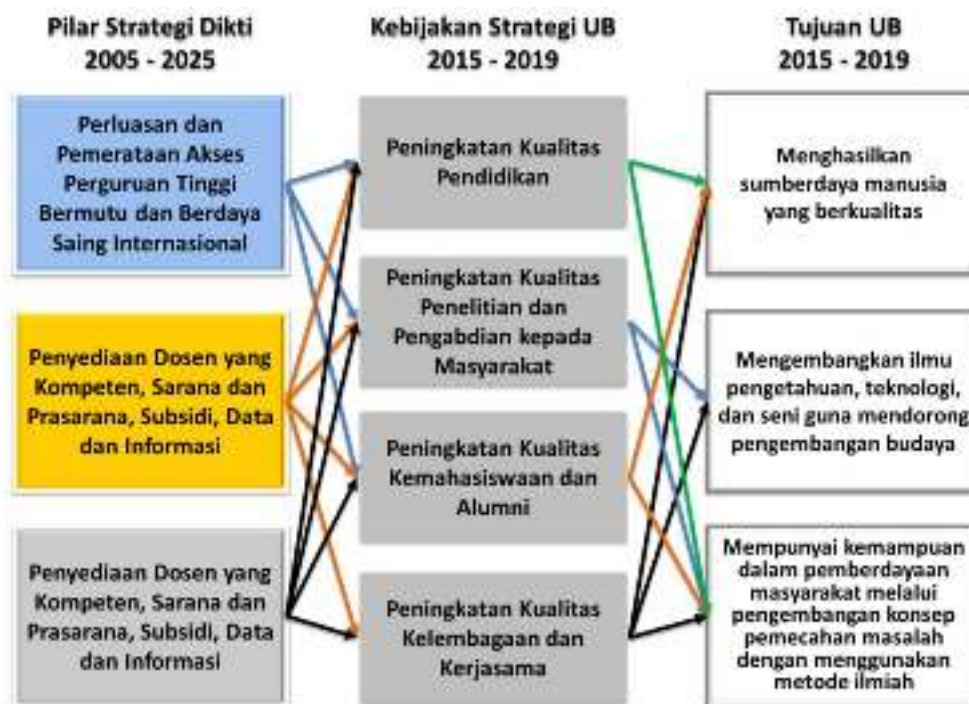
Pilar Strategi Dikti
2005 - 2025

Kebijakan Strategi UB
2015 - 2019

Tujuan UB
2015 - 2019

Perluasan dan Pemerataan Akses Perguruan Tinggi Bermutu dan Berdaya Saing Internasional

Penyediaan Dosen yang Kompeten, Sarana dan Prasarana, Subsidi, Data dan Informasi

Penyediaan Dosen yang Kompeten, Sarana dan Prasarana, Subsidi, Data dan Informasi

Peningkatan Kualitas Pendidikan

Peningkatan Kualitas Penelitian dan Pengabdian kepada Masyarakat

Peningkatan Kualitas Kemahasiswaan dan Alumni

Peningkatan Kualitas Kelembagaan dan Kerjasama

Menghasilkan sumberdaya manusia yang berkualitas

Mengembangkan ilmu pengetahuan, teknologi, dan seni guna mendorong pengembangan budaya

Mempunyai kemampuan dalam pemberdayaan masyarakat melalui pengembangan konsep pemecahan masalah dengan menggunakan metode ilmiah